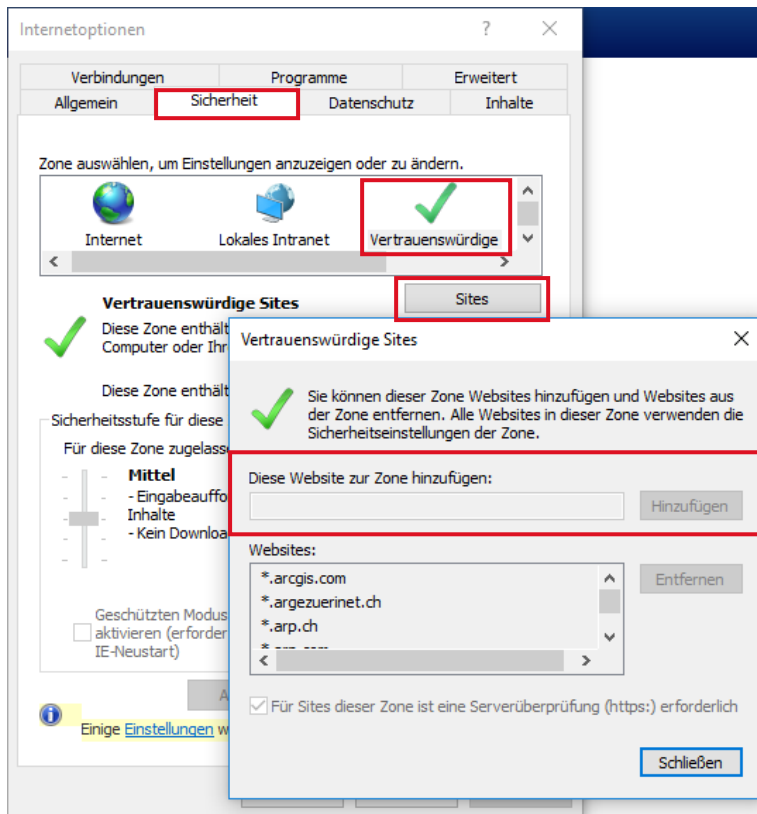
Internetoptionen ? ×

Verbindungen Programme Erweitert
Allgemein Sicherheit Datenschutz Inhalte

Zone auswählen, um Einstellungen anzuzeigen oder zu ändern.

Internet Lokales Intranet Vertrauenswürdige

Vertrauenswürdige Sites
Sites
Diese Zone enthält
Computer oder Ihr

Diese Zone enthält

Sicherheitsstufe für diese
Für diese Zone zugelass
Mittel
- Eingabeauffo
Inhalte
- Kein Downloa

Geschützten Modus
aktivieren (erforder
IE-Neustart)

A

Einige Einstellungen w

Vertrauenswürdige Sites ×

Sie können dieser Zone Websites hinzufügen und Websites aus der Zone entfernen. Alle Websites in dieser Zone verwenden die Sicherheitseinstellungen der Zone.

Diese Website zur Zone hinzufügen:
Hinzufügen

Websites:
*.arcgis.com
*.argezuerinet.ch
*.arp.ch
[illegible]
Entfernen

Für Sites dieser Zone ist eine Serverüberprüfung (https:) erforderlich

Schließen